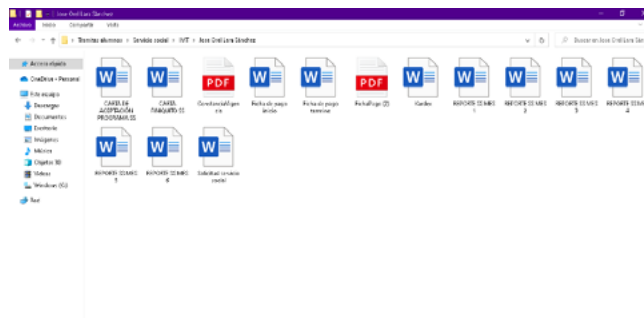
Jose Orel Lara Sanchez

Archivo Inicio Compartir Vista

Tramites alumnos > Servicio social > IVIT > Jose Orel Lara Sanchez

Buscar en Jose Orel Lara Sanchez

Acceso rápido

OneDrive - Personal

Este equipo

Descargas

Documentos

Escritorio

Imágenes

Música

Objetos 3D

Vídeos

Windows (C:)

Red

CARTA DE ACEPTACION PROGRAMA SS

CARTA FINIQUITO SS

Constanciafilgencia

Fecha de pago inicio

Fecha de pago termino

FechaPago (2)

Kardex

REPORTE SS MES 1

REPORTE SS MES 2

REPORTE SS MES 3

REPORTE SS MES 4

REPORTE SS MES 5

REPORTE SS MES 6

Solicitud servicio social